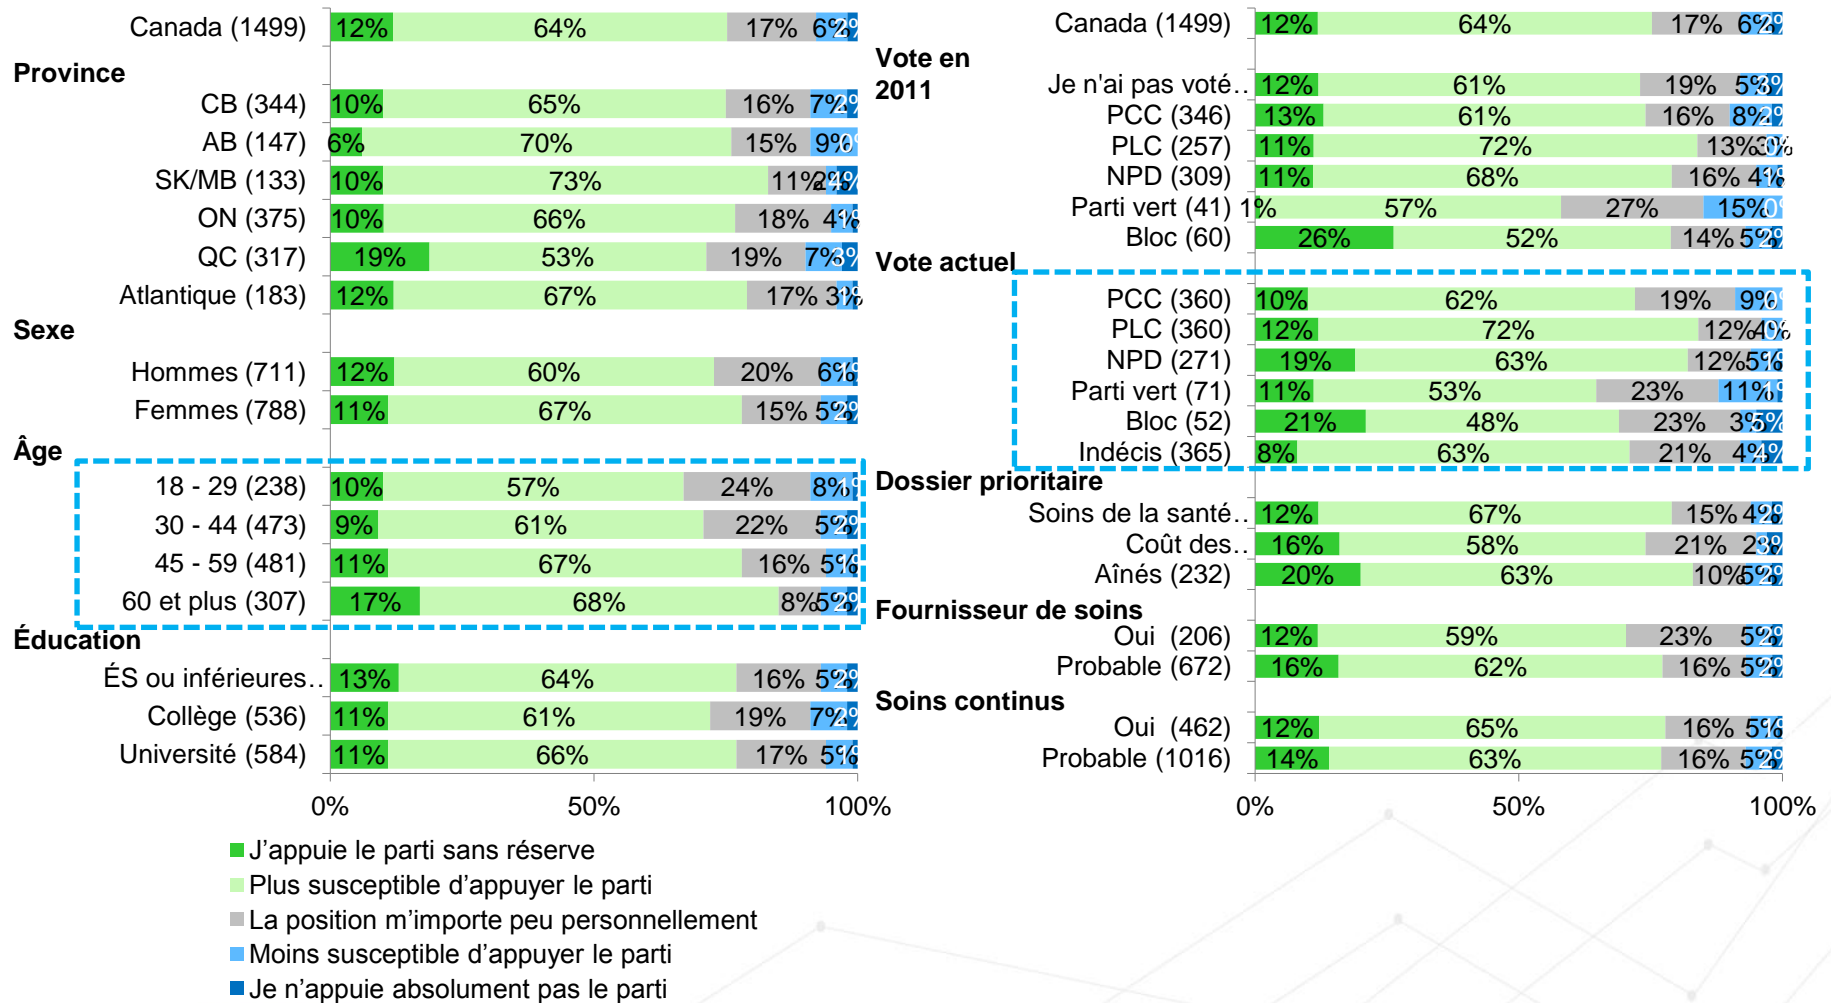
Canada (1499) 12% 64% 17% 6% 2%

Province

CB (344) 10% 65% 16% 7% 2%
AB (147) 6% 70% 15% 9% 0%
SK/MB (133) 10% 73% 11% 2% 4%
ON (375) 10% 66% 18% 4% 1%
QC (317) 19% 53% 19% 7% 3%
Atlantique (183) 12% 67% 17% 3% 1%

Sexe

Hommes (711) 12% 60% 20% 6% 1%
Femmes (788) 11% 67% 15% 5% 2%

Âge

18 - 29 (238) 10% 57% 24% 8% 1%
30 - 44 (473) 9% 61% 22% 5% 2%
45 - 59 (481) 11% 67% 16% 5% 1%
60 et plus (307) 17% 68% 8% 5% 2%

Éducation

ÉS ou inférieures.. 13% 64% 16% 5% 2%
Collège (536) 11% 61% 19% 7% 2%
Université (584) 11% 66% 17% 5% 1%

0% 50% 100%

Canada (1499) 12% 64% 17% 6% 2%

Vote en 2011

Je n'ai pas voté.. 12% 61% 19% 5% 3%
PCC (346) 13% 61% 16% 8% 2%
PLC (257) 11% 72% 13% 3% 0%
NPD (309) 11% 68% 16% 4% 1%
Parti vert (41) 1% 57% 27% 15% 0%
Bloc (60) 26% 52% 14% 5% 2%

Vote actuel

PCC (360) 10% 62% 19% 9% 0%
PLC (360) 12% 72% 12% 4%
NPD (271) 19% 63% 12% 5%
Parti vert (71) 11% 53% 23% 11% 1%
Bloc (52) 21% 48% 23% 3% 5%
Indécis (365) 8% 63% 21% 4% 4%

Dossier prioritaire

Soins de la santé.. 12% 67% 15% 4% 2%
Coût des.. 16% 58% 21% 2% 3%
Aînés (232) 20% 63% 10% 5% 2%

Fournisseur de soins

Oui (206) 12% 59% 23% 5% 2%
Probable (672) 16% 62% 16% 5% 2%

Soins continus

Oui (462) 12% 65% 16% 5% 1%
Probable (1016) 14% 63% 16% 5% 2%

0% 50% 100%

J'appuie le parti sans réserve
Plus susceptible d'appuyer le parti
La position m'importe peu personnellement
Moins susceptible d'appuyer le parti
Je n'appuie absolument pas le parti